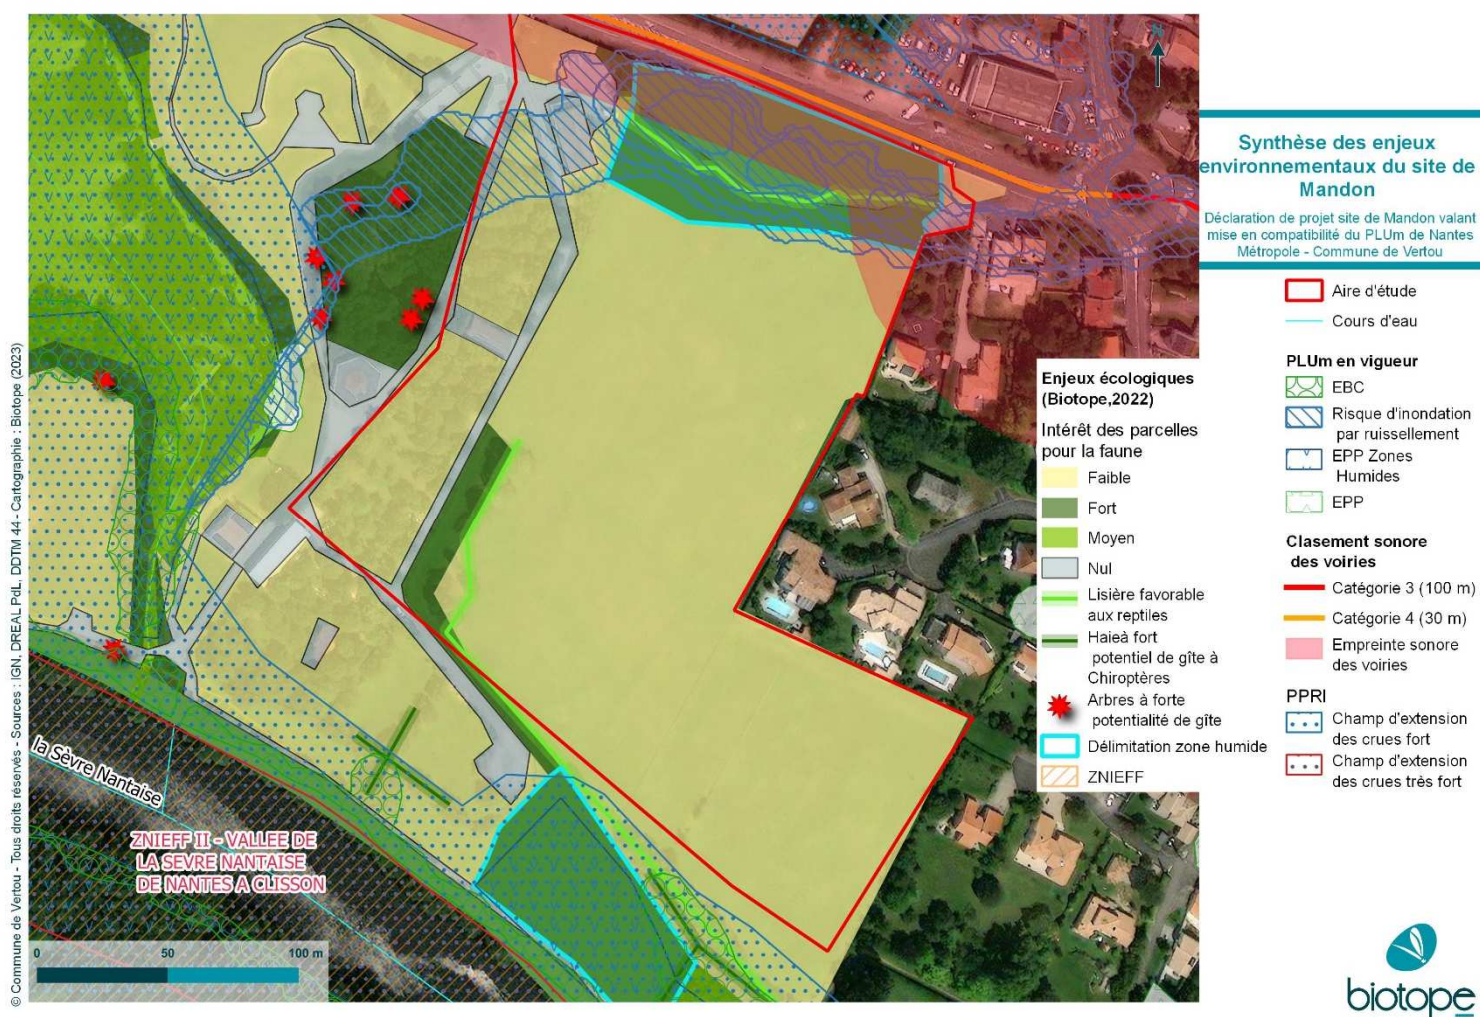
N

Synthèse des enjeux environnementaux du site de Mandon

Déclaration de projet site de Mandon valant mise en compatibilité du PLUm de Nantes Métropole - Commune de Vertou

Aire d'étude
Cours d'eau

PLUm en vigueur
EBC
Risque d'inondation par ruissellement
EPP Zones Humides
EPP

Clasement sonore des voiries
Catégorie 3 (100 m)
Catégorie 4 (30 m)
Empreinte sonore des voiries

PPRI
Champ d'extension des crues fort
Champ d'extension des crues très fort

Enjeux écologiques (Biotope,2022)
Intérêt des parcelles pour la faune
Faible
Fort
Moyen
Nul
Lisière favorable aux reptiles
Haieà fort potentiel de gîte à Chiroptères
Arbres à forte potentialité de gîte
Délimitation zone humide
ZNIEFF

la Sèvre Nantaise

ZNIEFF II - VALLEE DE LA SEVRE NANTAISE DE NANTES A CLISSON

0 50 100 m

© Commune de Vertou - Tous droits réservés - Sources : IGN, DREAL PdL, DDTM 44 - Cartographie : Biotope (2023)

biotope